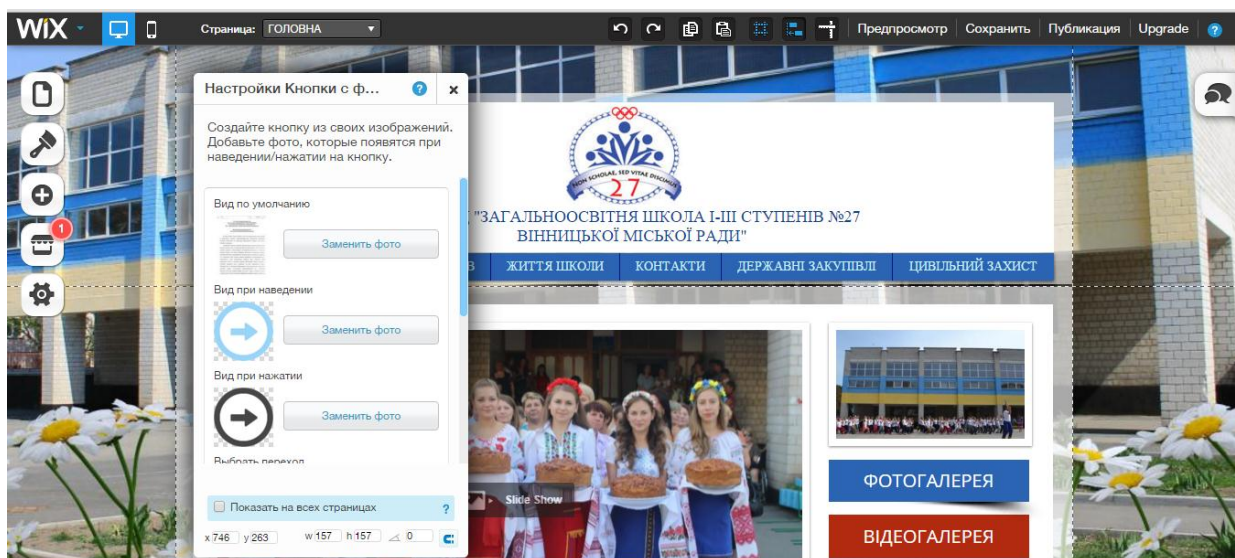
WiX

Страница: ГОЛОВНА

Предпросмотр | Сохранить | Публикация | Upgrade | ?

1

Настройки Кнопки с ф...

Создайте кнопку из своих изображений. Добавьте фото, которые появятся при наведении/нажатии на кнопку.

Вид по умолчанию

Заменить фото

Вид при наведении

Заменить фото

Вид при нажатии

Заменить фото

Выбрать переход

Показать на всех страницах

x 746 y 263 w 157 h 157 0

NON SCHOLAE, SED VITAE DISCIMUS

27

"ЗАГАЛЬНООСВІТНЯ ШКОЛА І-ІІІ СТУПЕНІВ №27 ВІННИЦЬКОЇ МІСЬКОЇ РАДИ"

В | ЖИТТЯ ШКОЛИ | КОНТАКТИ | ДЕРЖАВНІ ЗАКУПІВЛІ | ЦИВІЛЬНИЙ ЗАХИСТ

Slide Show

ФОТОГАЛЕРЕЯ

ВІДЕОГАЛЕРЕЯ